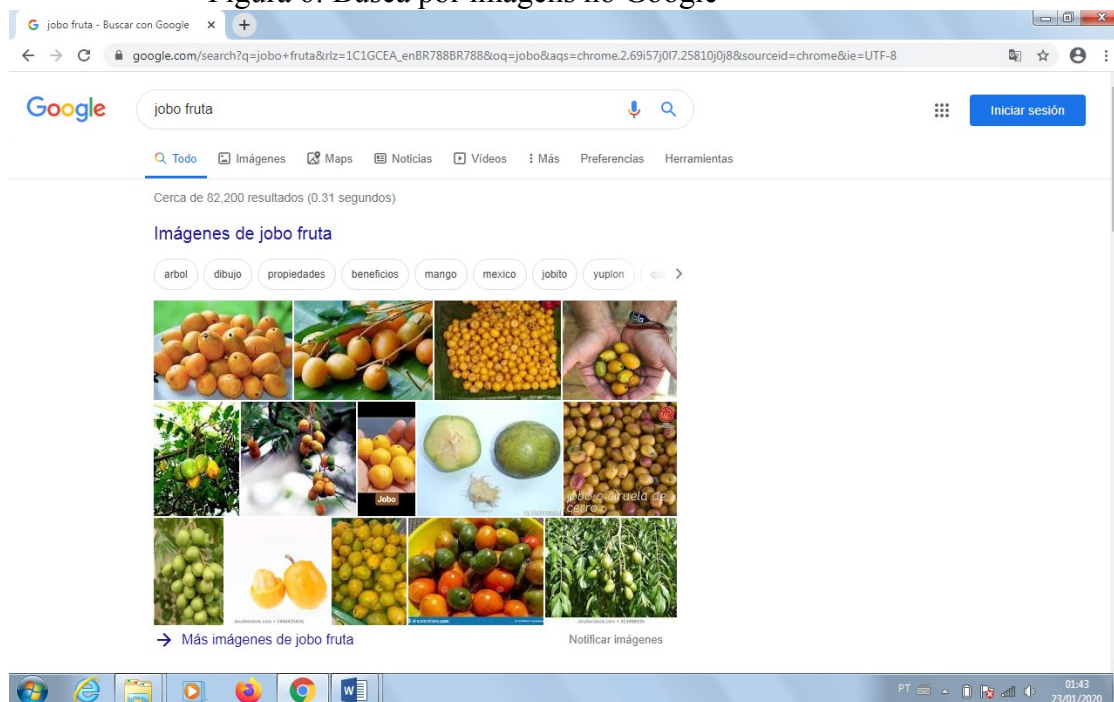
Figura 6: Busca por imagens no Google

jobo fruta - Buscar con Google ×

google.com/search?q=jobo+fruta&rlz=1C1GCEA_enBR788BR788&oq=jobo&aqs=chrome.2.69i57j0l7.25810j0j8&sourceid=chrome&ie=UTF-8

Google

jobo fruta

Iniciar sesión

Todo Imágenes Maps Noticias Videos : Más Preferencias Herramientas

Cerca de 82,200 resultados (0.31 segundos)

Imágenes de jobo fruta

arbol dibujo propiedades beneficios mango mexico jobito yuplon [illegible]

Jobo

jobo o ciruela de cerro

→ Más imágenes de jobo fruta

Notificar imágenes

PT 01:43 23/01/2020